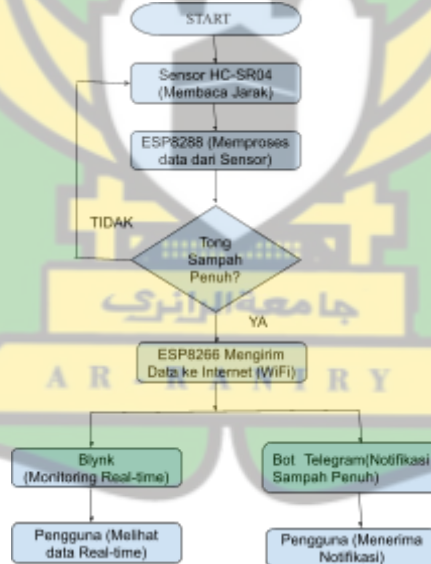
START

Sensor HC-SR04 (Membaca Jarak)

ESP8288 (Memproses data dari Sensor)

TIDAK

Tong Sampah Penuh?

YA

جامعة الرانري

ESP8266 Mengirim Data ke Internet (WiFi)

A R - R A N I R Y

Blynk (Monitoring Real-time)

Bot Telegram(Notifikasi Sampah Penuh)

Pengguna (Melihat data Real-time)

Pengguna (Menerima Notifikasi)